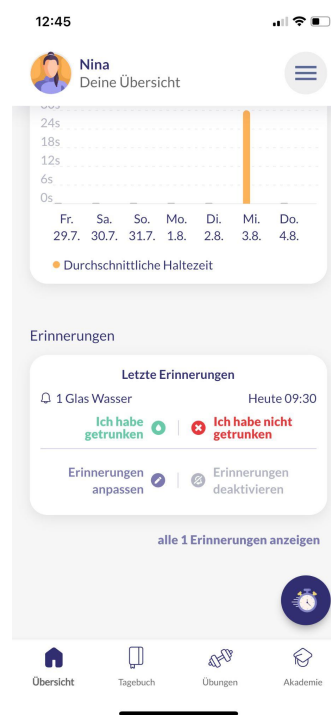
12:45

Nina
Deine Übersicht

30s
24s
18s
12s
6s
0s

Fr. 29.7.
Sa. 30.7.
So. 31.7.
Mo. 1.8.
Di. 2.8.
Mi. 3.8.
Do. 4.8.

Durchschnittliche Haltezeit

Erinnerungen

Letzte Erinnerungen

1 Glas Wasser
Heute 09:30

Ich habe getrunken

Ich habe nicht getrunken

Erinnerungen anpassen

Erinnerungen deaktivieren

alle 1 Erinnerungen anzeigen

Übersicht
Tagebuch
Übungen
Akademie